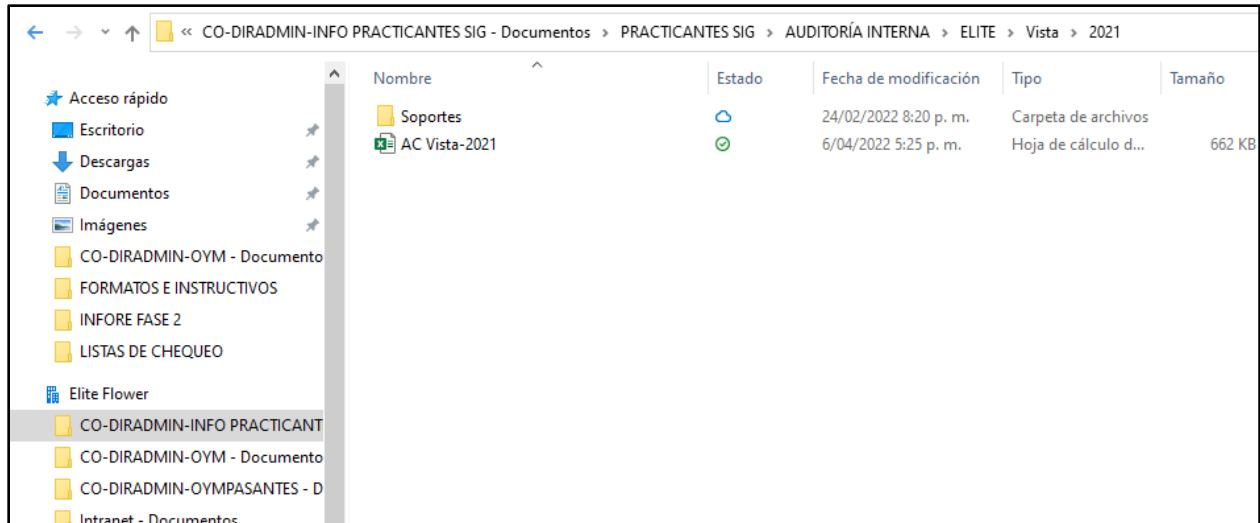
« CO-DIRADMIN-INFO PRACTICANTES SIG - Documentos › PRACTICANTES SIG › AUDITORÍA INTERNA › ELITE › Vista › 2021

Acceso rápido
Escritorio
Descargas
Documentos
Imágenes
CO-DIRADMIN-OYM - Documento
FORMATOS E INSTRUCTIVOS
INFORE FASE 2
LISTAS DE CHEQUEO
Elite Flower
CO-DIRADMIN-INFO PRACTICANT
CO-DIRADMIN-OYM - Documento
CO-DIRADMIN-OYMPASANTES - D
Intranet - Documentos

| Nombre | Estado | Fecha de modificación | Tipo | Tamaño |
|---|---|---|---|---|
| Soportes | | 24/02/2022 8:20 p. m. | Carpeta de archivos | |
| AC Vista-2021 | | 6/04/2022 5:25 p. m. | Hoja de cálculo d... | 662 KB |